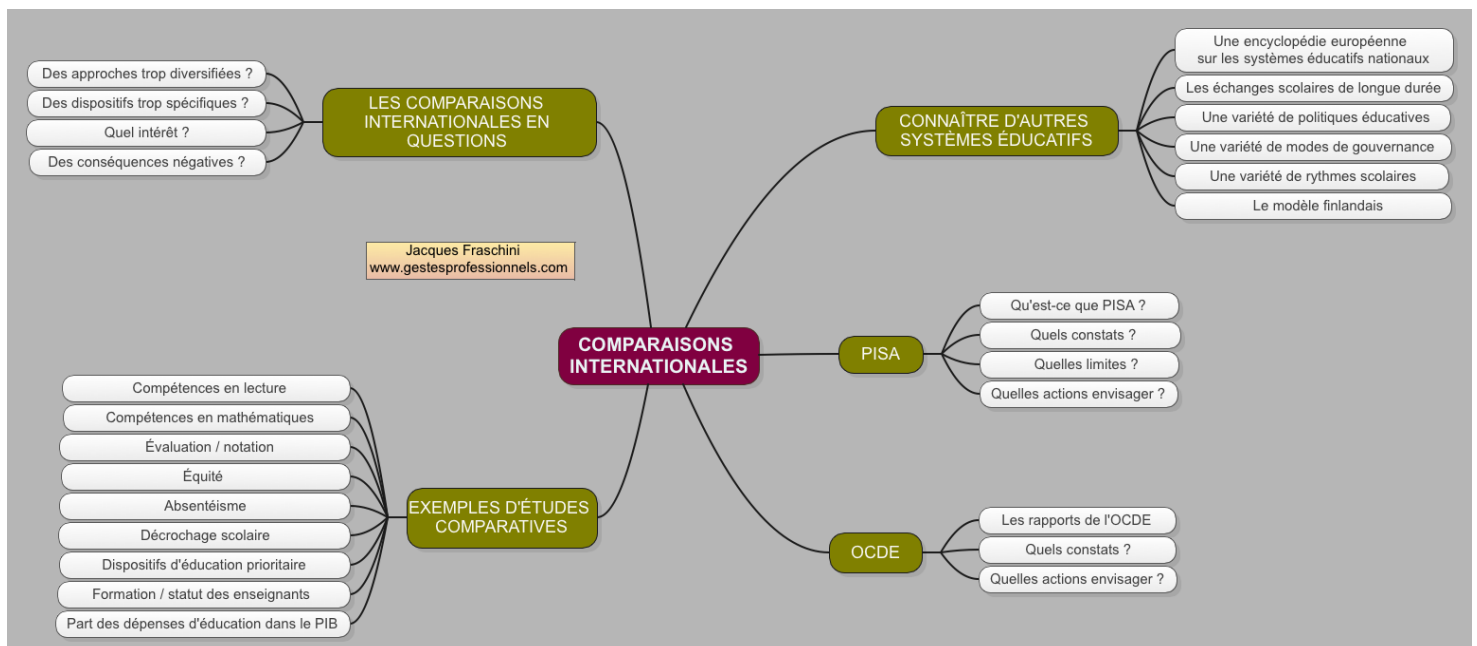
COMPARAISONS INTERNATIONALES

LES COMPARAISONS INTERNATIONALES EN QUESTIONS

Des approches trop diversifiées ?
Des dispositifs trop spécifiques ?
Quel intérêt ?
Des conséquences négatives ?

Jacques Fraschini
www.gestesprofessionnels.com

CONNAÎTRE D'AUTRES SYSTÈMES ÉDUCATIFS

Une encyclopédie européenne sur les systèmes éducatifs nationaux
Les échanges scolaires de longue durée
Une variété de politiques éducatives
Une variété de modes de gouvernance
Une variété de rythmes scolaires
Le modèle finlandais

PISA

Qu'est-ce que PISA ?
Quels constats ?
Quelles limites ?
Quelles actions envisager ?

OCDE

Les rapports de l'OCDE
Quels constats ?
Quelles actions envisager ?

EXEMPLES D'ÉTUDES COMPARATIVES

Compétences en lecture
Compétences en mathématiques
Évaluation / notation
Équité
Absentéisme
Décrochage scolaire
Dispositifs d'éducation prioritaire
Formation / statut des enseignants
Part des dépenses d'éducation dans le PIB